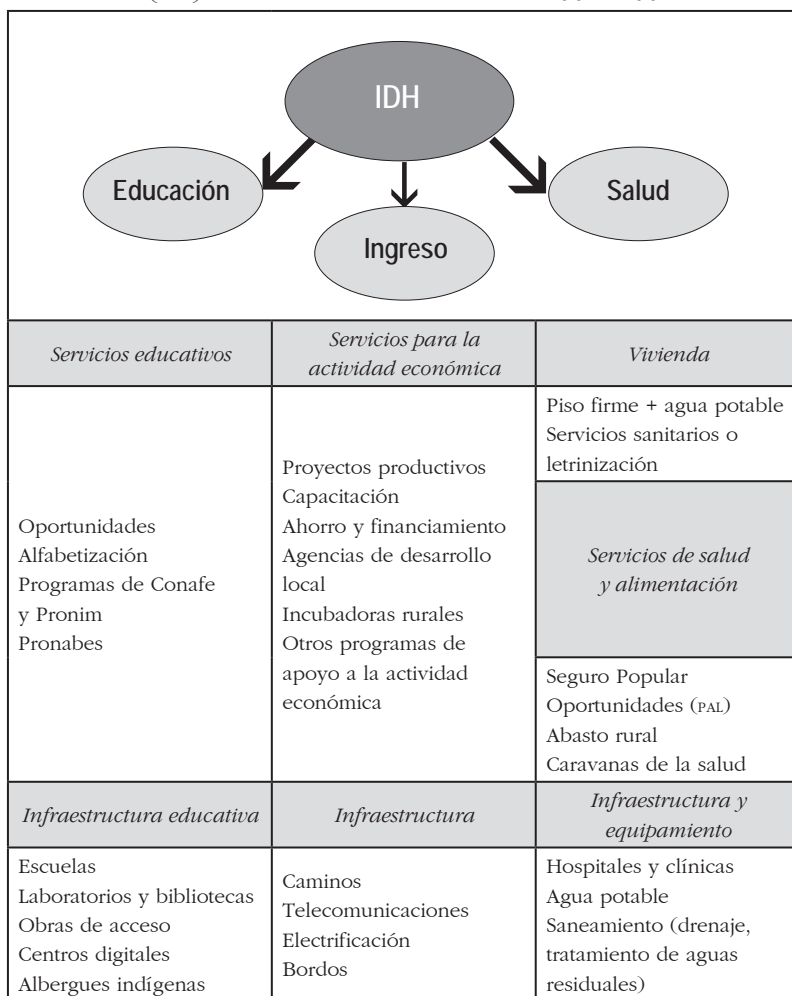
IDH

Educación

Ingreso

Salud

| *Servicios educativos* | *Servicios para la actividad económica* | *Vivienda* |
|---|---|---|
| Oportunidades<br>Alfabetización<br>Programas de Conafe y Pronim<br>Pronabes | Proyectos productivos<br>Capacitación<br>Ahorro y financiamiento<br>Agencias de desarrollo local<br>Incubadoras rurales<br>Otros programas de apoyo a la actividad económica | Piso firme + agua potable<br>Servicios sanitarios o letrinización<br>*Servicios de salud y alimentación*<br>Seguro Popular<br>Oportunidades (PAL)<br>Abasto rural<br>Caravanas de la salud |
| *Infraestructura educativa* | *Infraestructura* | *Infraestructura y equipamiento* |
| Escuelas<br>Laboratorios y bibliotecas<br>Obras de acceso<br>Centros digitales<br>Albergues indígenas | Caminos<br>Telecomunicaciones<br>Electrificación<br>Bordos | Hospitales y clínicas<br>Agua potable<br>Saneamiento (drenaje, tratamiento de aguas residuales) |